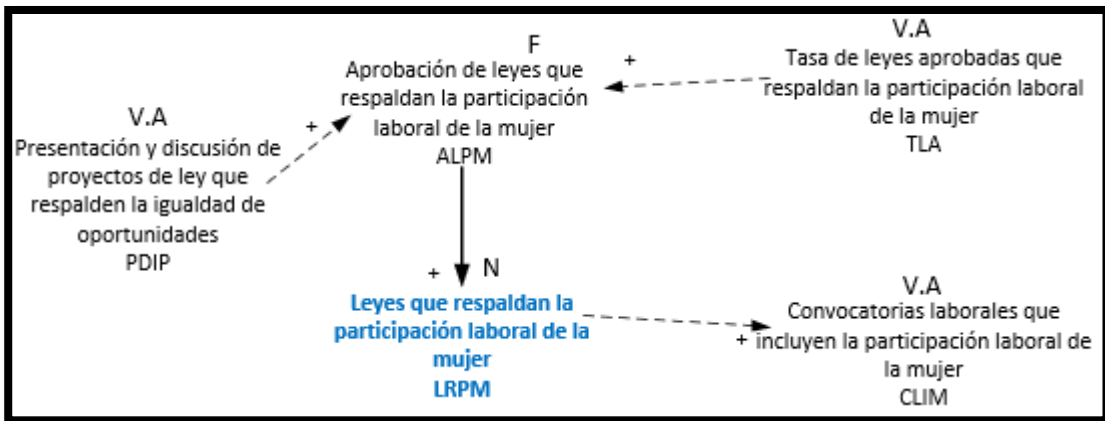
F
Aprobación de leyes que respaldan la participación laboral de la mujer
ALPM

V.A
Tasa de leyes aprobadas que respaldan la participación laboral de la mujer
TLA

+

V.A
Presentación y discusión de proyectos de ley que respalden la igualdad de oportunidades
PDIP

+

+ N
Leyes que respaldan la participación laboral de la mujer
LRPM

V.A
Convocatorias laborales que incluyen la participación laboral de la mujer
CLIM

+